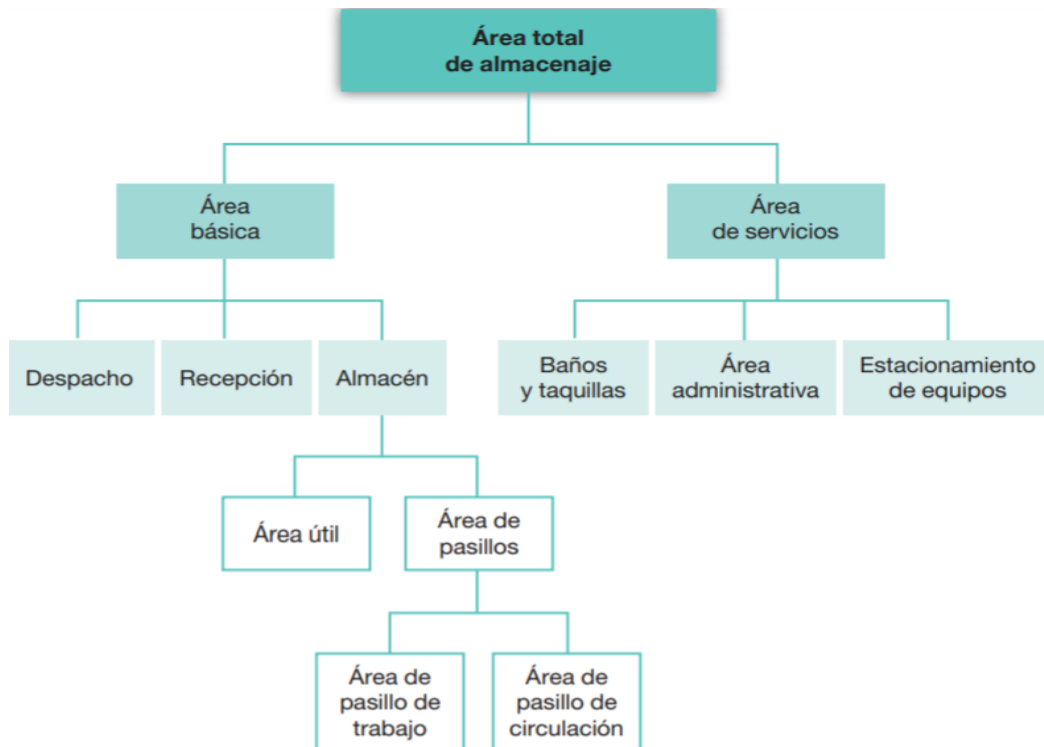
Área total de almacenaje

Área básica

Área de servicios

Despacho

Recepción

Almacén

Baños y taquillas

Área administrativa

Estacionamiento de equipos

Área útil

Área de pasillos

Área de pasillo de trabajo

Área de pasillo de circulación